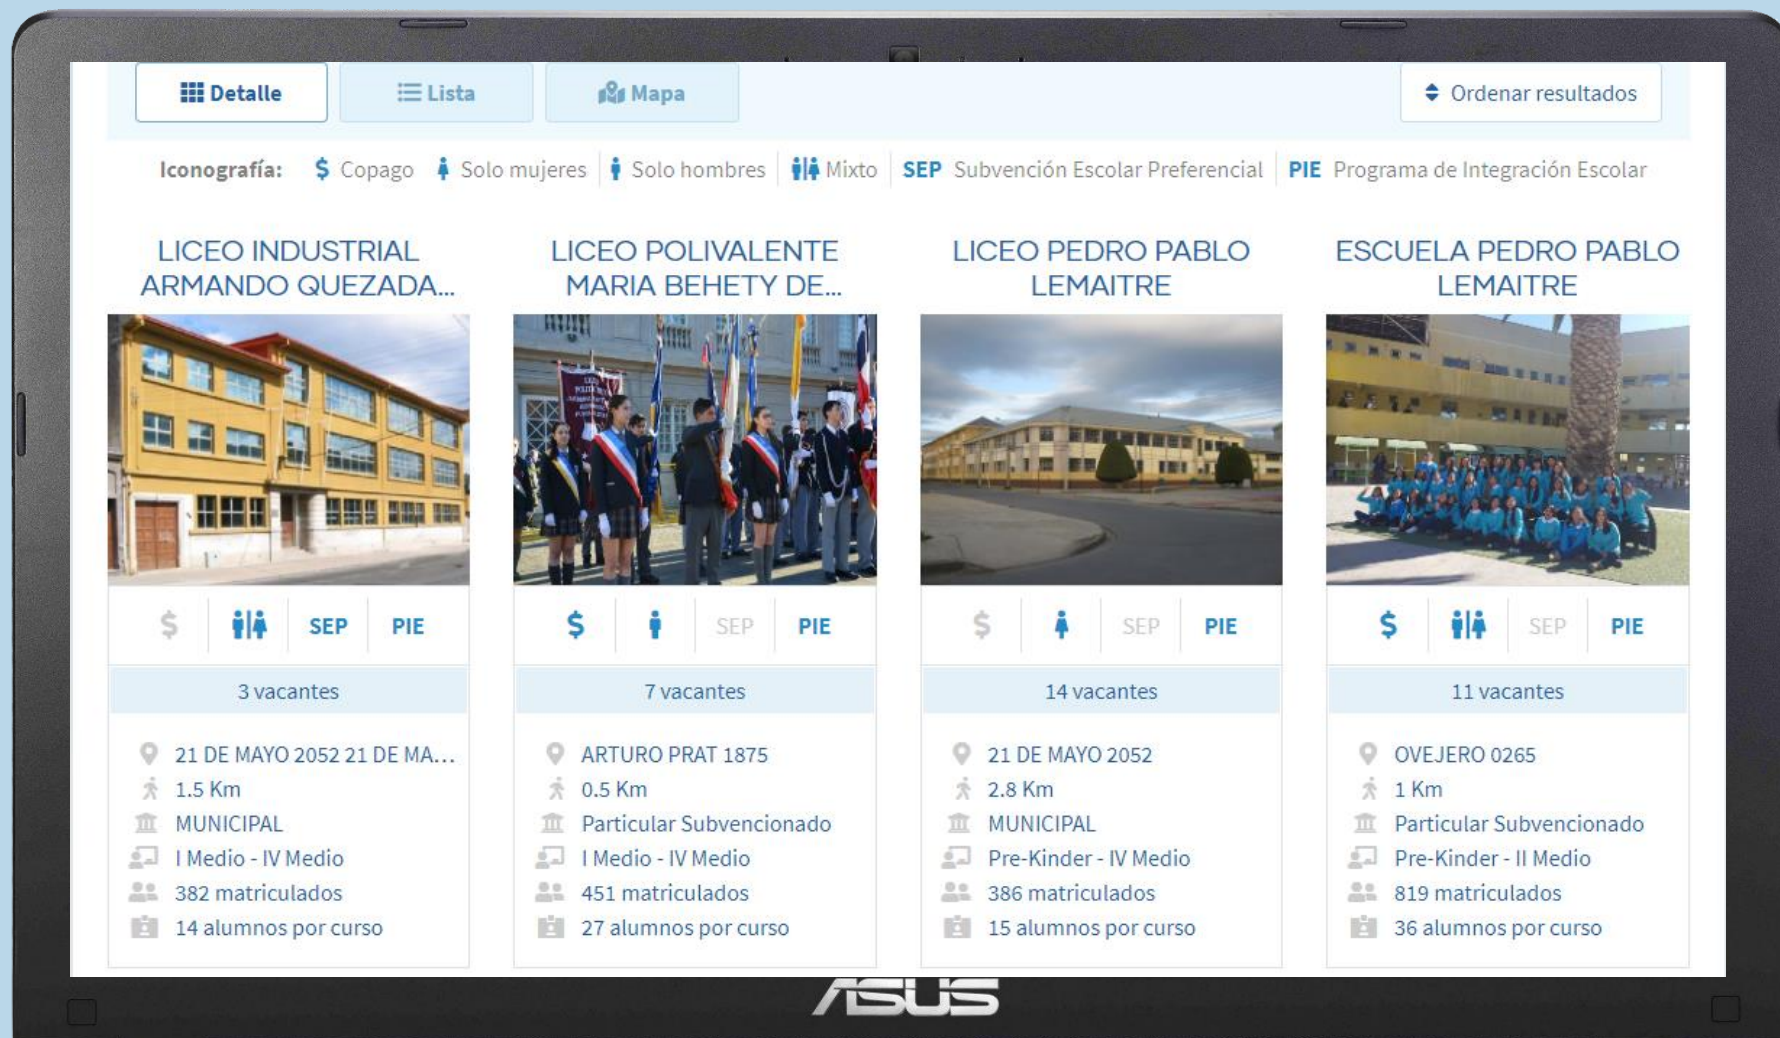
Detalle | Lista | Mapa | Ordenar resultados

Iconografía: $ Copago | Solo mujeres | Solo hombres | Mixto | SEP Subvención Escolar Preferencial | PIE Programa de Integración Escolar

LICEO INDUSTRIAL ARMANDO QUEZADA...

$ SEP PIE

3 vacantes

21 DE MAYO 2052 21 DE MA...
1.5 Km
MUNICIPAL
I Medio - IV Medio
382 matriculados
14 alumnos por curso

LICEO POLIVALENTE MARIA BEHETY DE...

$ SEP PIE

7 vacantes

ARTURO PRAT 1875
0.5 Km
Particular Subvencionado
I Medio - IV Medio
451 matriculados
27 alumnos por curso

LICEO PEDRO PABLO LEMAITRE

$ SEP PIE

14 vacantes

21 DE MAYO 2052
2.8 Km
MUNICIPAL
Pre-Kinder - IV Medio
386 matriculados
15 alumnos por curso

ESCUELA PEDRO PABLO LEMAITRE

$ SEP PIE

11 vacantes

OVEJERO 0265
1 Km
Particular Subvencionado
Pre-Kinder - II Medio
819 matriculados
36 alumnos por curso

ASUS